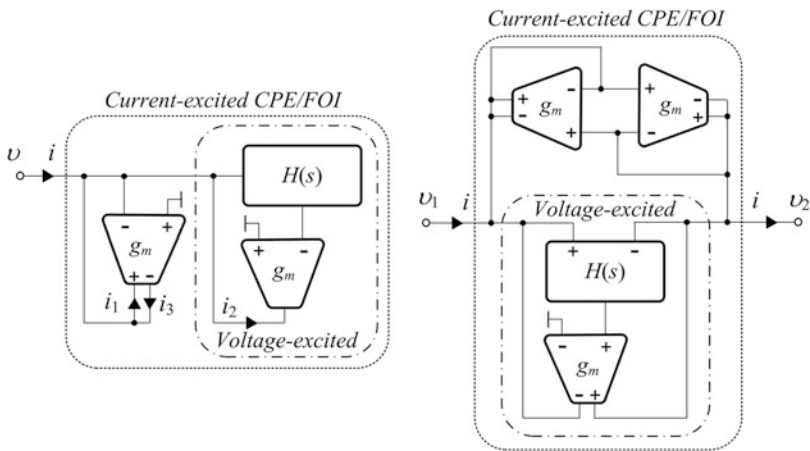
Current-excited CPE/FOI

$\upsilon$ $i$

$H(s)$

- $g_m$ +

+ -

$i_1$ $i_3$

+ - $g_m$

$i_2$

Voltage-excited

Current-excited CPE/FOI

+ - $g_m$ +

+ - $g_m$ - +

$\upsilon_1$ $i$

Voltage-excited

$i$ $\upsilon_2$

+ -

$H(s)$

- + $g_m$ - +